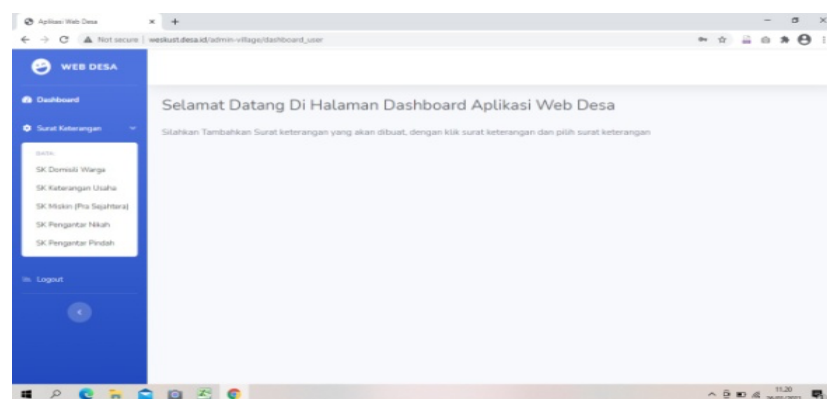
Aplikasi Web Desa

Not secure | weskust.desa.id/admin-village/dashboard_user

WEB DESA

Dashboard

Surat Keterangan

DATA

SK Domisili Warga

SK Keterangan Usaha

SK Miskin (Pra Sejahtera)

SK Pengantar Nikah

SK Pengantar Pindah

Logout

Selamat Datang Di Halaman Dashboard Aplikasi Web Desa

Silahkan Tambahkan Surat keterangan yang akan dibuat, dengan klik surat keterangan dan pilih surat keterangan

11.20
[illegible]